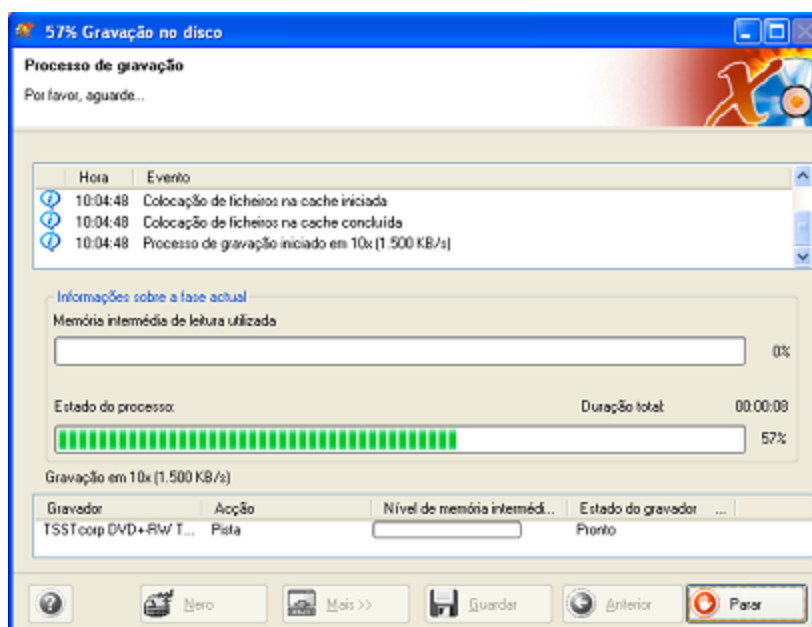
57% Gravação no disco

Processo de gravação

Por favor, aguarde...

| Hora | Evento |
|---|---|
| 10:04:48 | Colocação de ficheiros na cache iniciada |
| 10:04:48 | Colocação de ficheiros na cache concluída |
| 10:04:48 | Processo de gravação iniciado em 10x (1.500 KB/s) |

Informações sobre a fase actual

Memória intermédia de leitura utilizada

0%

Estado do processo:

Duração total:

00:00:08

57%

Gravação em 10x (1.500 KB/s)

| Gravador | Acção | Nível de memória intermédi... | Estado do gravador | ... |
|---|---|---|---|---|
| TSSTcorp DVD+RW T... | Pista | | Pronto | |

Nero

Mais >>

Guardar

Anterior

Parar